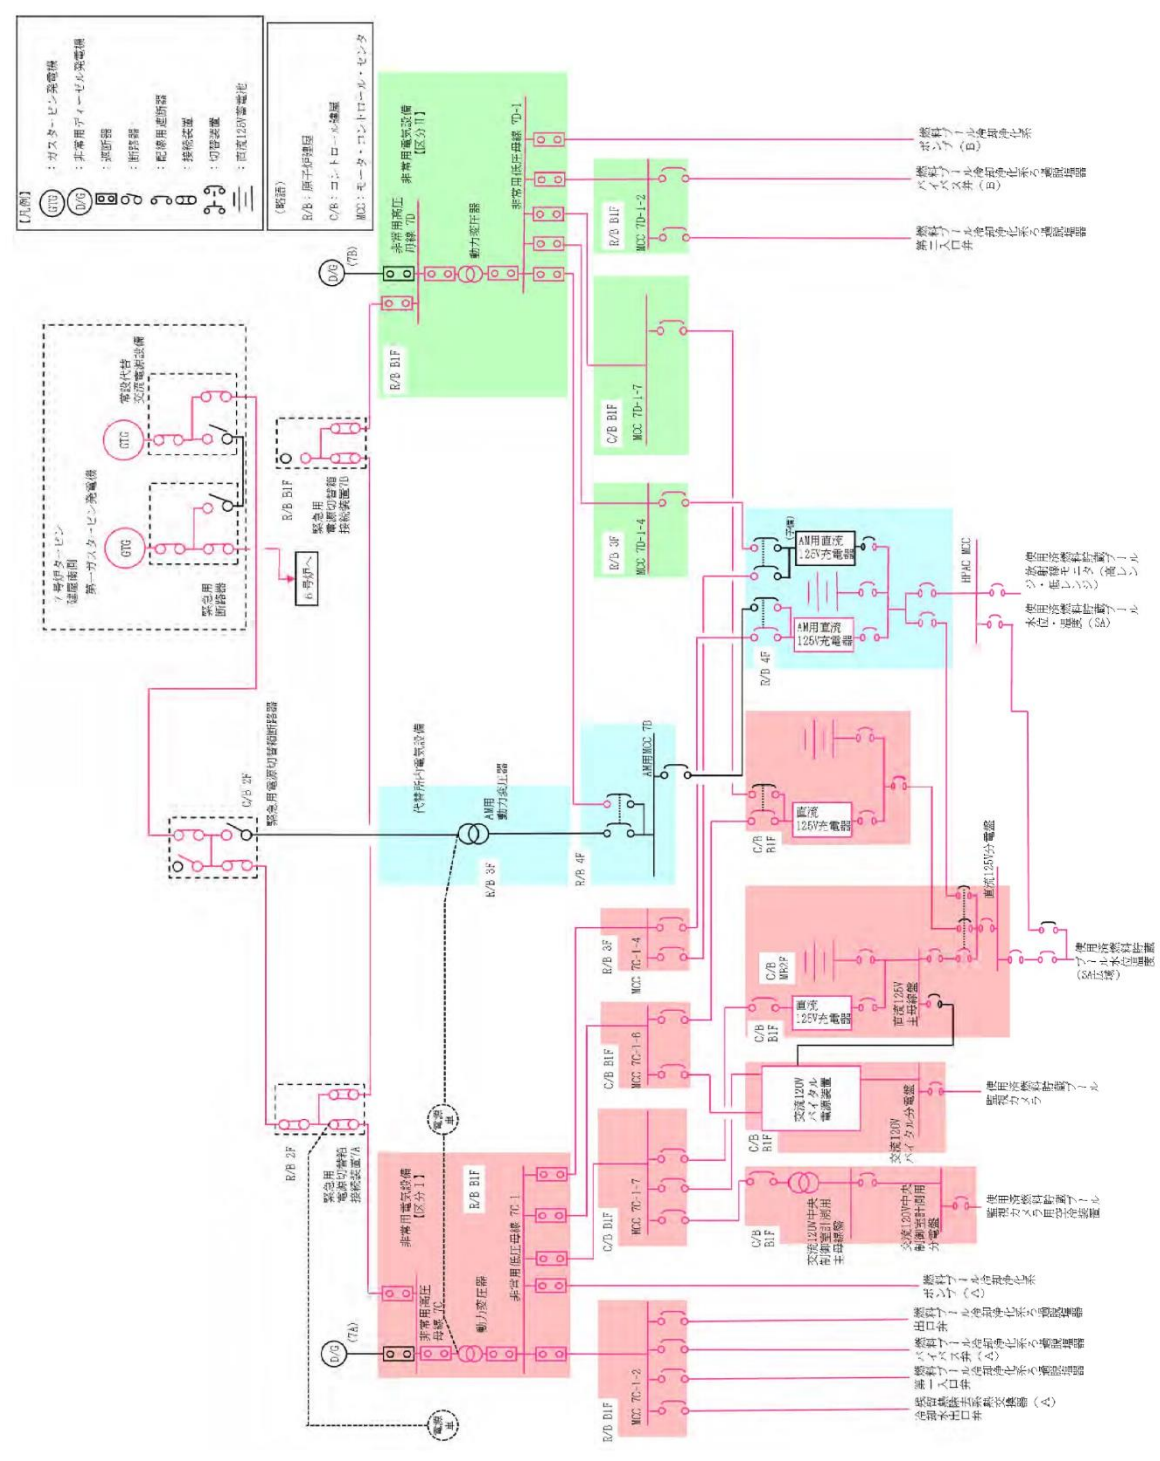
【凡例】
GTG：ガスタービン発電機
D/G：非常用ディーゼル発電機
：遮断器
：断路器
：配線用遮断器
：接続装置
：切替装置
：直流125V蓄電池

（略語）
R/B：原子炉建屋
C/B：コントロール建屋
MCC：モーター・コントロール・センタ

7号炉タービン建屋南側
第一ガスタービン発電機
常設代替交流電源設備
GTG
GTG
緊急用断路器
6号炉へ
R/B B1F
緊急用電源切替箱接続装置7D
C/B 2F
緊急用電源切替箱断路器
D/G (7B)
R/B B1F
非常用高圧母線 7D
動力変圧器
非常用低圧母線 7D-1
非常用電気設備［区分II］
燃料プール冷却浄化系ポンプ（B）
燃料プール冷却浄化系スキマサージタンク（B）出口弁
燃料プール冷却浄化系第一入口弁
R/B B1F MCC 7D-1-2
C/B B1F MCC 7D-1-7
R/B 3F MCC 7D-1-4
AM用直流125V充電器
(予備)
AM用直流125V充電器
R/B 4F
HPAC MCC
使用済燃料貯蔵プール水位・温度（SA広域）
使用済燃料貯蔵プール水位・温度（SA）
代替所内電気設備
AM用動力変圧器
R/B 3F
R/B 4F
AM用MCC 7D
直流125V充電器
C/B B1F
直流125V分電盤
使用済燃料貯蔵プール水位・温度（SA広域）
C/B MB2F
直流125V充電器
C/B B1F
直流125V主母線盤
R/B 3F MCC 7C-1-4
C/B B1F MCC 7C-1-6
交流120Vバイタル電源装置
C/B B1F
交流120Vバイタル分電盤
使用済燃料貯蔵プール監視カメラ
R/B 2F
緊急用電源切替箱接続装置7A
電源車
非常用電気設備［区分I］
R/B B1F
非常用低圧母線 7C-1
C/B B1F MCC 7C-1-7
交流120V中央制御室計測用主母線盤
C/B B1F
交流120V中央制御室計測用分電盤
使用済燃料貯蔵プール監視カメラ用空冷装置
非常用高圧母線 7C
動力変圧器
D/G (7A)
燃料プール冷却浄化系ポンプ（A）
燃料プール冷却浄化系ろ過脱塩器出口弁
燃料プール冷却浄化系スキマサージタンク（A）出口弁
燃料プール冷却浄化系第一入口弁
R/B B1F MCC 7C-1-2
燃料プール冷却浄化系熱交換器（A）冷却水出口弁
電源車